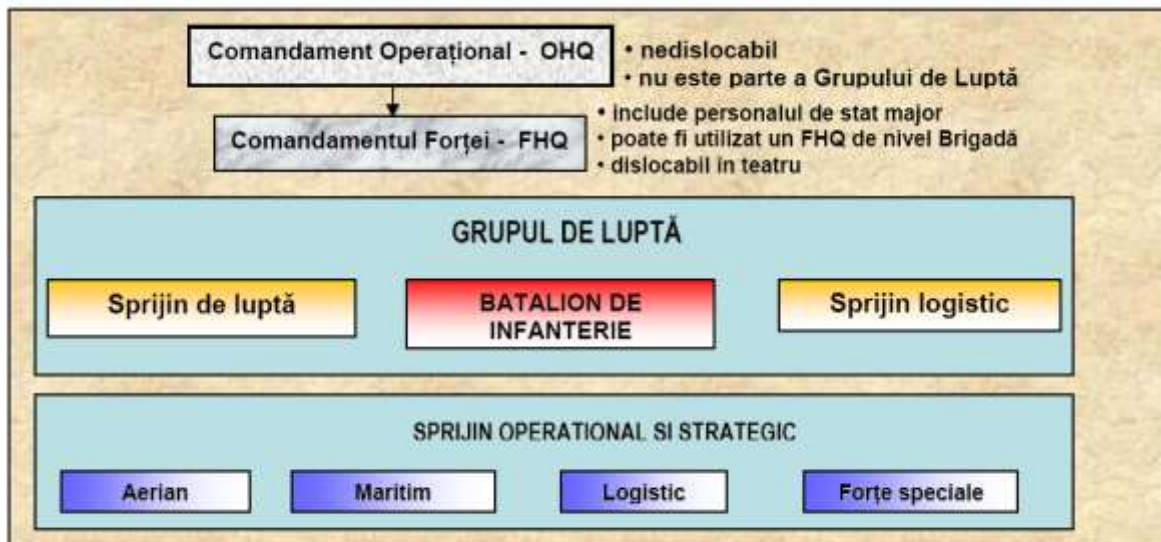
Comandament Operațional - OHQ

• nedislocabil
• nu este parte a Grupului de Luptă

Comandamentul Forței - FHQ

• include personalul de stat major
• poate fi utilizat un FHQ de nivel Brigadă
• dislocabil in teatru

GRUPUL DE LUPTĂ

Sprijin de luptă

BATALION DE INFANTERIE

Sprijin logistic

SPRIJIN OPERATIONAL SI STRATEGIC

Aerian

Maritim

Logistic

Forțe speciale